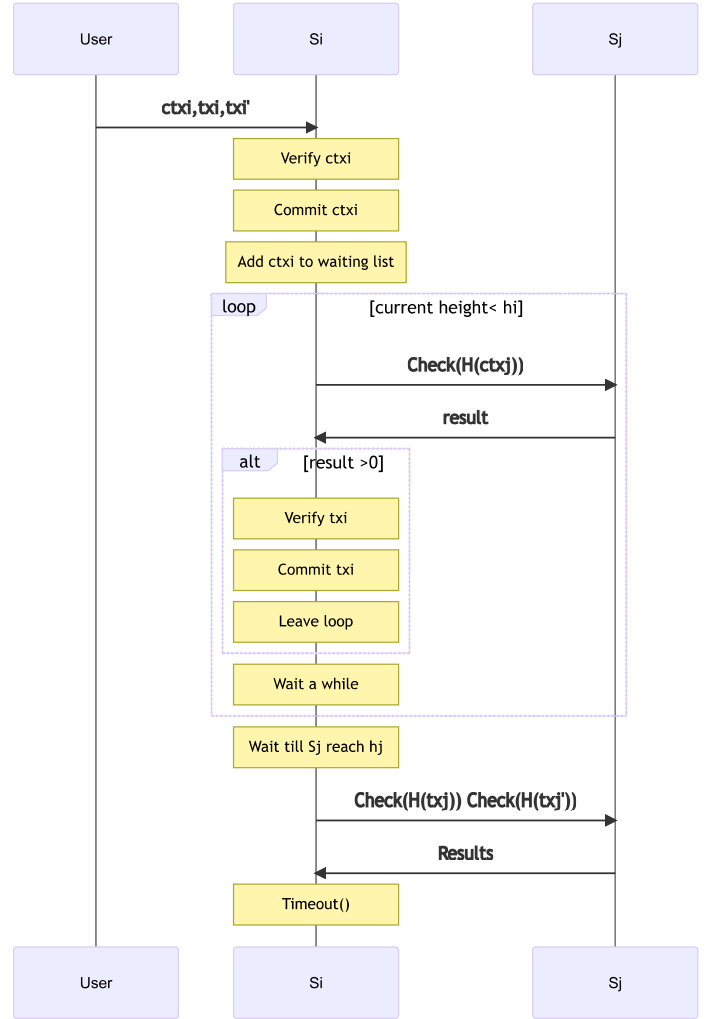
User

Si

Sj

ctxi,txi,txi'

Verify ctxi

Commit ctxi

Add ctxi to waiting list

loop

[current height< hi]

Check(H(ctxj))

result

alt

[result >0]

Verify txi

Commit txi

Leave loop

Wait a while

Wait till Sj reach hj

Check(H(txj)) Check(H(txj'))

Results

Timeout()

User

Si

Sj